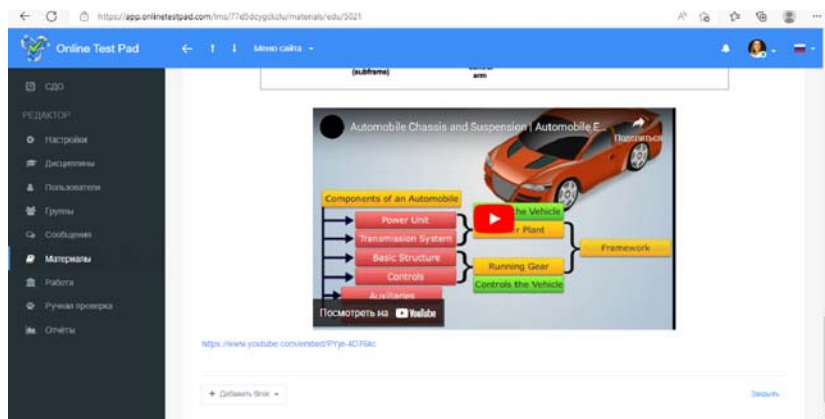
https://app.onlinetestpad.com/lms/77d5dcygckdu/materials/edu/5021

Online Test Pad

Меню сайта

СДО

РЕДАКТОР

Настройки

Дисциплины

Пользователи

Группы

Сообщения

Материалы

Работа

Ручная проверка

Отчёты

(subframes)

arm

Automobile Chassis and Suspension | Automobile E...

Поделиться

Components of an Automobile

Power Unit

Transmission System

Basic Structure

Controls

Auxiliaries

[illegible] the Vehicle

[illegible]r Plant

Framework

Running Gear

Controls the Vehicle

Посмотреть на YouTube

https://www.youtube.com/embed/PYje-4D76kc

+ Добавить блок

Закрыть